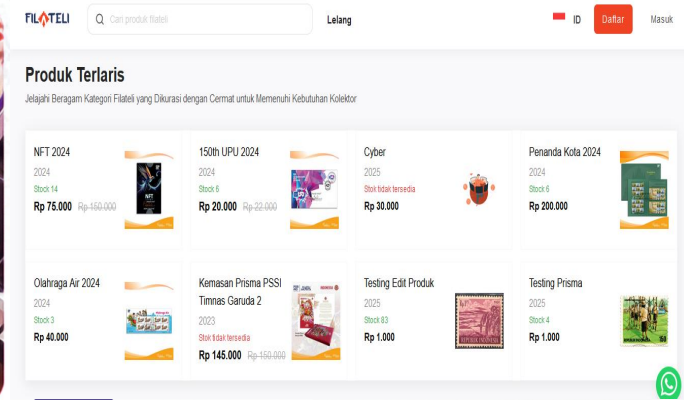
FILATELI

Cari produk filateli

Lelang

ID

Daftar

Masuk

Produk Terlaris

Jelajahi Beragam Kategori Filateli yang Dikurasi dengan Cermat untuk Memenuhi Kebutuhan Kolektor

NFT 2024
2024
Stock 14
Rp 75.000 Rp 150.000

150th UPU 2024
2024
Stock 5
Rp 20.000 Rp 22.000

Cyber
2025
Stok tidak tersedia
Rp 30.000

Penanda Kota 2024
2024
Stock 6
Rp 200.000

Olahraga Air 2024
2024
Stock 3
Rp 40.000

Kemasan Prisma PSSI Timnas Garuda 2
2023
Stok tidak tersedia
Rp 145.000 Rp 150.000

Testing Edit Produk
2025
Stock 83
Rp 1.000

Testing Prisma
2025
Stock 4
Rp 1.000